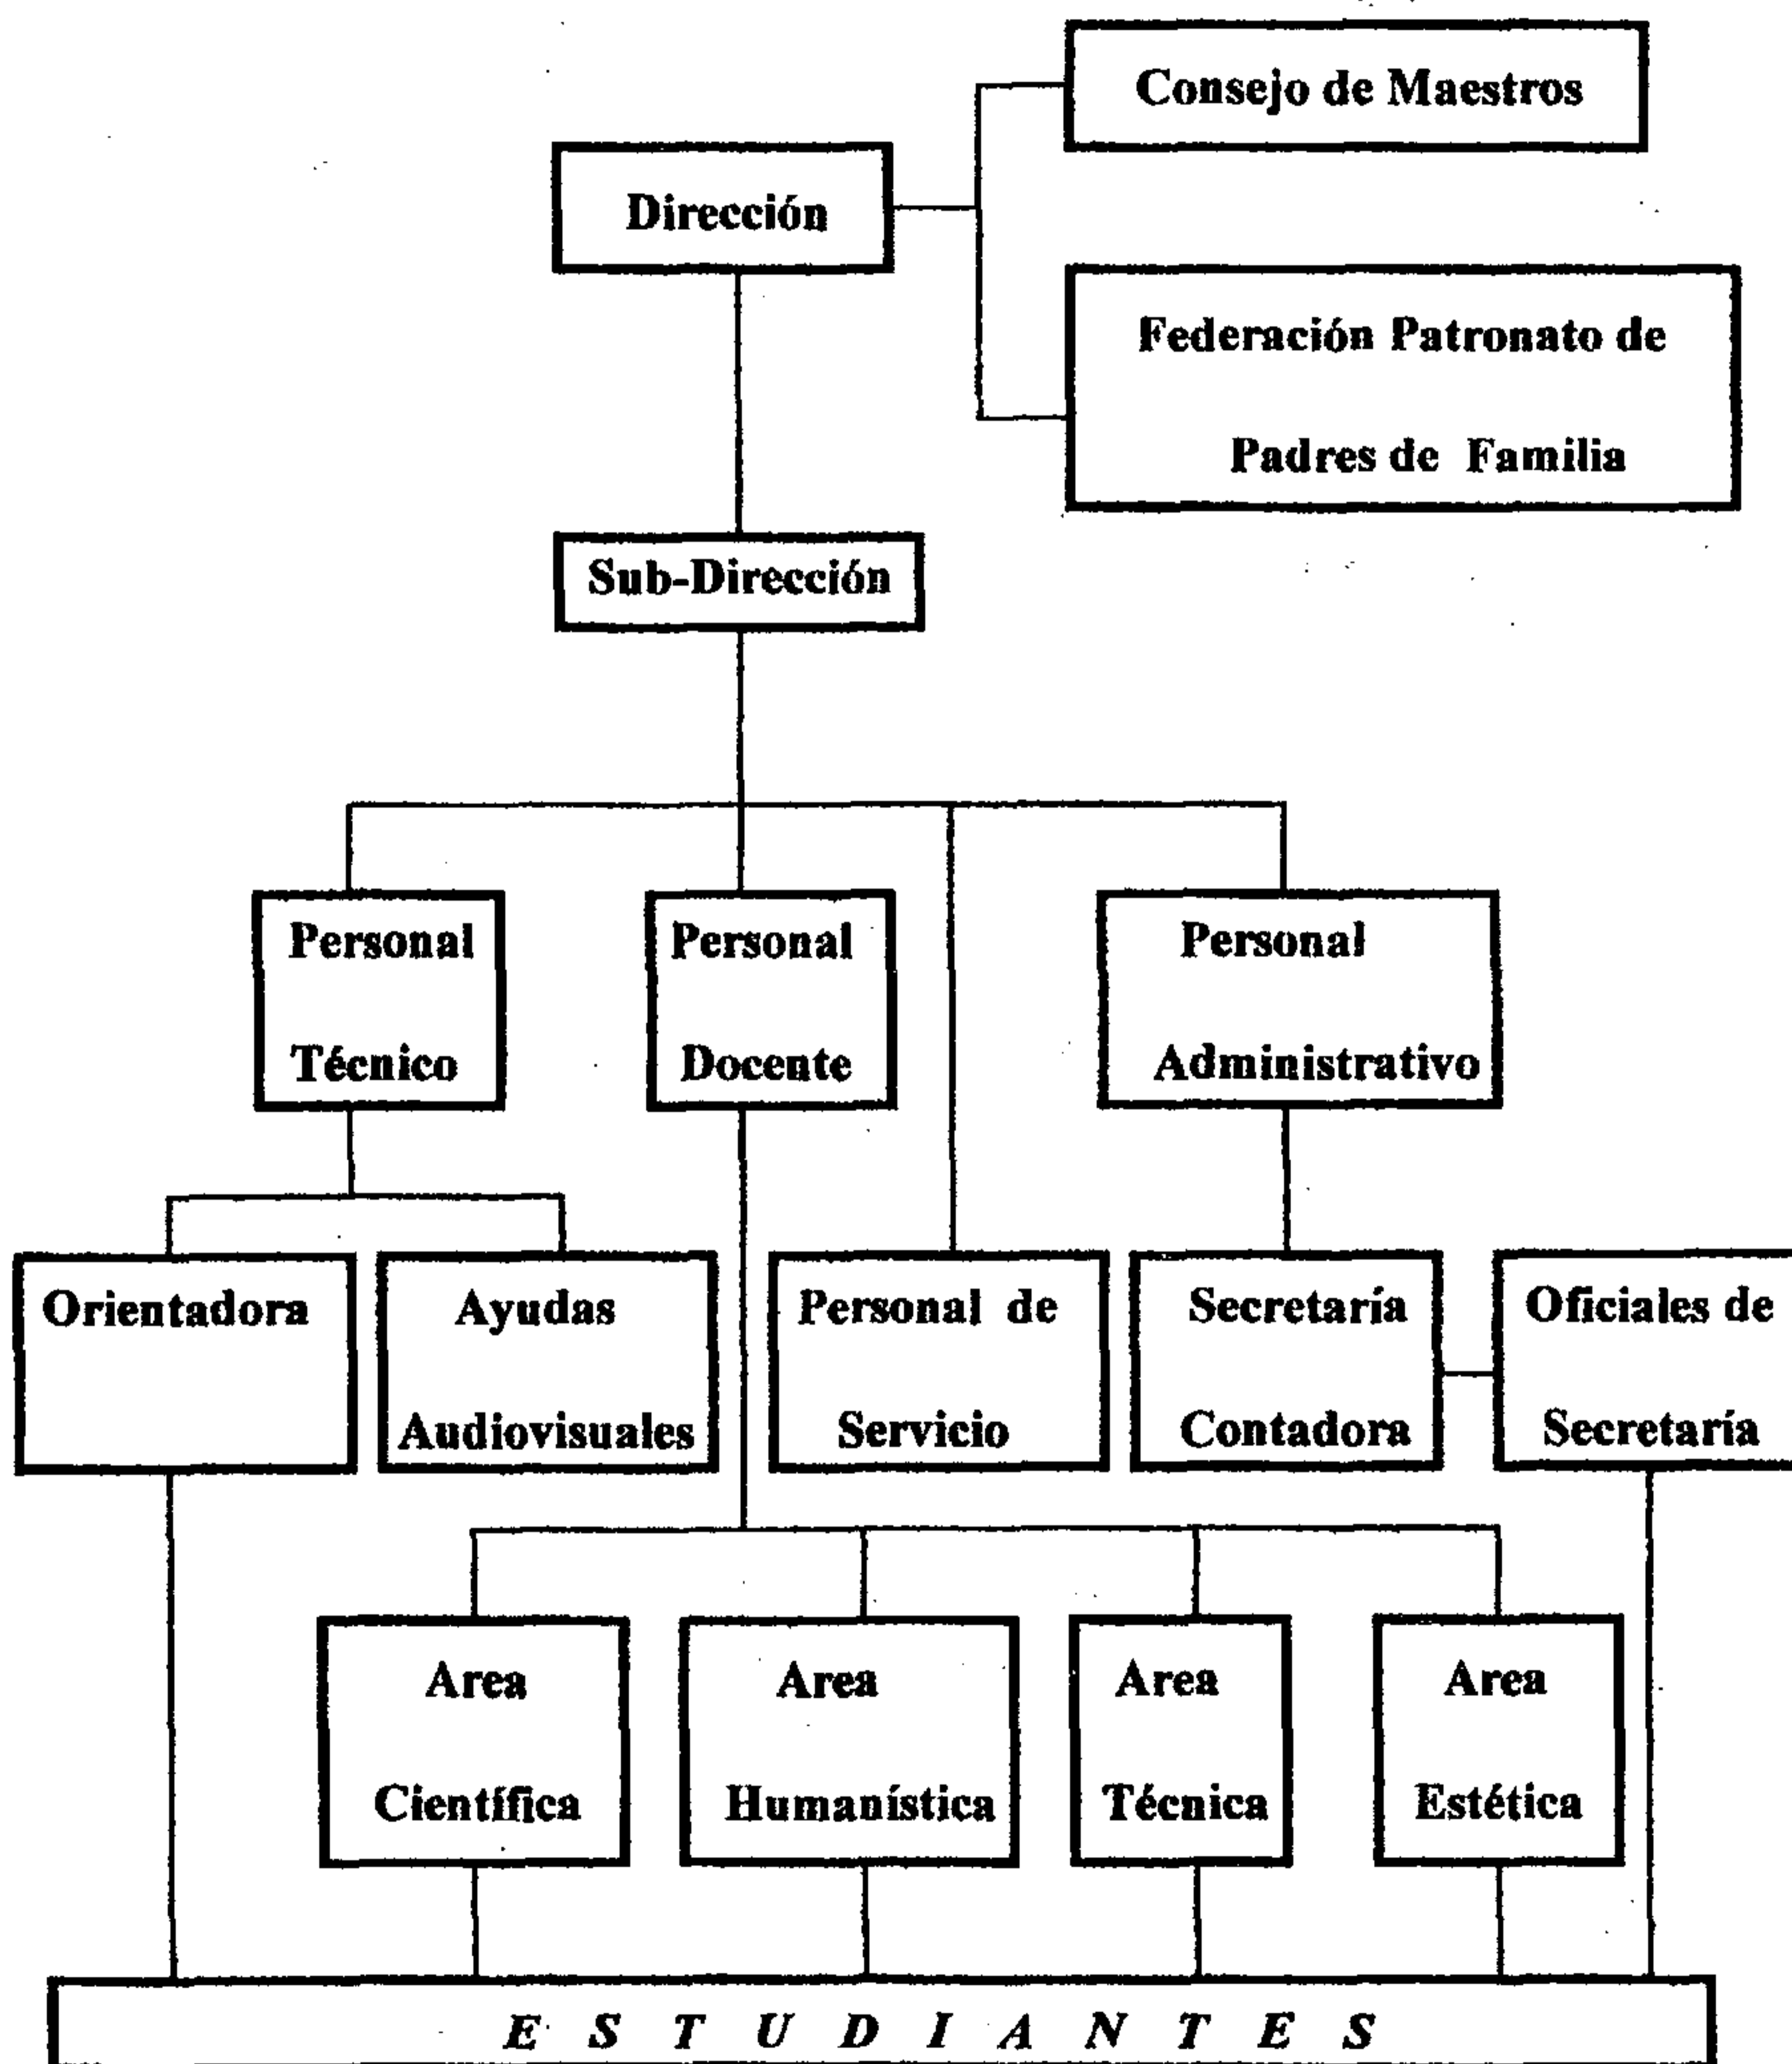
Consejo de Maestros

Dirección

Federación Patronato de Padres de Familia

Sub-Dirección

Personal Técnico

Personal Docente

Personal Administrativo

Orientadora

Ayudas Audiovisuales

Personal de Servicio

Secretaría Contadora

Oficiales de Secretaría

Area Científica

Area Humanística

Area Técnica

Area Estética

E S T U D I A N T E S